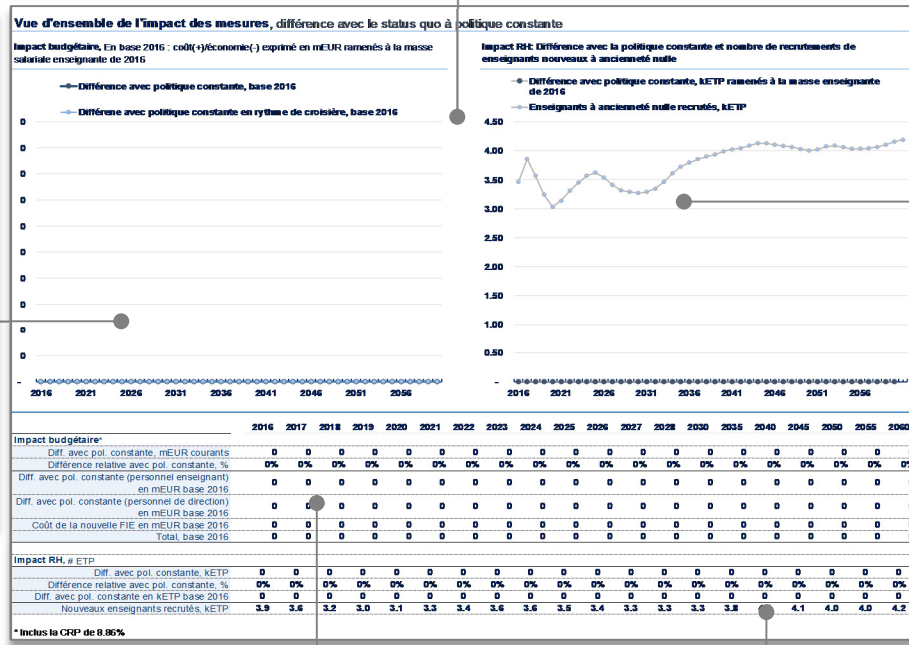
Vue d'ensemble de l'impact des mesures, différence avec le status quo à politique constante

Impact budgétaire, En base 2016 : coût(+)/économie(-) exprimé en mEUR ramenés à la masse salariale enseignante de 2016

Différence avec politique constante, base 2016

Différene avec politique constante en rythme de croisière, base 2016

0
0
0
0
0
0
0
0
0
-

2016 2021 2026 2031 2036 2041 2046 2051 2056

Impact RH: Différence avec la politique constante et nombre de recrutements de enseignants nouveaux à ancienneté nulle

Différence avec politique constante, kETP ramenés à la masse enseignante de 2016

Enseignants à ancienneté nulle recrutés, kETP

4.50
4.00
3.50
3.00
2.50
2.00
1.50
1.00
0.50
-

2016 2021 2026 2031 2036 2041 2046 2051 2056

| | 2016 | 2017 | 2018 | 2019 | 2020 | 2021 | 2022 | 2023 | 2024 | 2025 | 2026 | 2027 | 2028 | 2030 | 2035 | 2040 | 2045 | 2050 | 2055 | 2060 |
|---|---|---|---|---|---|---|---|---|---|---|---|---|---|---|---|---|---|---|---|---|
| Impact budgétaire* | | | | | | | | | | | | | | | | | | | | |
| Diff. avec pol. constante, mEUR courants | 0 | 0 | 0 | 0 | 0 | 0 | 0 | 0 | 0 | 0 | 0 | 0 | 0 | 0 | 0 | 0 | 0 | 0 | 0 | 0 |
| Différence relative avec pol. constante, % | 0% | 0% | 0% | 0% | 0% | 0% | 0% | 0% | 0% | 0% | 0% | 0% | 0% | 0% | 0% | 0% | 0% | 0% | 0% | 0% |
| Diff. avec pol. constante (personnel enseignant) en mEUR base 2016 | 0 | 0 | 0 | 0 | 0 | 0 | 0 | 0 | 0 | 0 | 0 | 0 | 0 | 0 | 0 | 0 | 0 | 0 | 0 | 0 |
| Diff. avec pol. constante (personnel de direction) en mEUR base 2016 | 0 | 0 | 0 | 0 | 0 | 0 | 0 | 0 | 0 | 0 | 0 | 0 | 0 | 0 | 0 | 0 | 0 | 0 | 0 | 0 |
| Coût de la nouvelle FIE en mEUR base 2016 | 0 | 0 | 0 | 0 | 0 | 0 | 0 | 0 | 0 | 0 | 0 | 0 | 0 | 0 | 0 | 0 | 0 | 0 | 0 | 0 |
| Total, base 2016 | 0 | 0 | 0 | 0 | 0 | 0 | 0 | 0 | 0 | 0 | 0 | 0 | 0 | 0 | 0 | 0 | 0 | 0 | 0 | 0 |
| Impact RH, # ETP | | | | | | | | | | | | | | | | | | | | |
| Diff. avec pol. constante, kETP | 0 | 0 | 0 | 0 | 0 | 0 | 0 | 0 | 0 | 0 | 0 | 0 | 0 | 0 | 0 | 0 | 0 | 0 | 0 | 0 |
| Différence relative avec pol. constante, % | 0% | 0% | 0% | 0% | 0% | 0% | 0% | 0% | 0% | 0% | 0% | 0% | 0% | 0% | 0% | 0% | 0% | 0% | 0% | 0% |
| Diff. avec pol. constante en kETP base 2016 | 0 | 0 | 0 | 0 | 0 | 0 | 0 | 0 | 0 | 0 | 0 | 0 | 0 | 0 | 0 | 0 | 0 | 0 | 0 | 0 |
| Nouveaux enseignants recrutés, kETP | 3.9 | 3.6 | 3.2 | 3.0 | 3.1 | 3.3 | 3.4 | 3.6 | 3.6 | 3.5 | 3.4 | 3.3 | 3.3 | 3.3 | 3.8 | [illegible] | 4.1 | 4.0 | 4.0 | 4.2 |

* Inclus la CRP de 8.86%